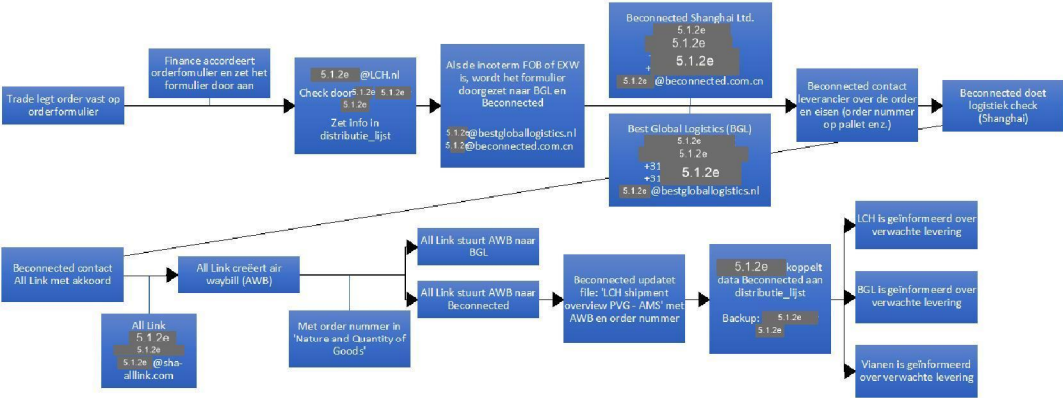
Trade legt order vast op orderformulier

Finance accordeert orderformulier en zet het formulier door aan

5.1.2e @LCH.nl
Check door 5.1.2e 5.1.2e
Zet info in distributie_lijst

Als de incoterm FOB of EXW is, wordt het formulier doorgezet naar BGL en Beconnected
5.1.2e @bestgloballogistics.nl
5.1.2e @beconnected.com.cn

Beconnected Shanghai Ltd.
5.1.2e
5.1.2e
+ 5.1.2e
5.1.2e @beconnected.com.cn

Best Global Logistics (BGL)
5.1.2e
5.1.2e
+31 5.1.2e
+31 5.1.2e
5.1.2e @bestgloballogistics.nl

Beconnected contact leverancier over de order en eisen (order nummer op pallet enz.)

Beconnected doet logistiek check (Shanghai)

Beconnected contact All Link met akkoord

All Link
5.1.2e
5.1.2e
5.1.2e @sha-alllink.com

All Link creëert air waybill (AWB)

Met order nummer in 'Nature and Quantity of Goods'

All Link stuurt AWB naar BGL

All Link stuurt AWB naar Beconnected

Beconnected updatet file: 'LCH shipment overview PVG - AMS' met AWB en order nummer

5.1.2e koppelt data Beconnected aan distributie_lijst
Backup: 5.1.2e 5.1.2e

LCH is geïnformeerd over verwachte levering

BGL is geïnformeerd over verwachte levering

Vianen is geïnformeerd over verwachte levering